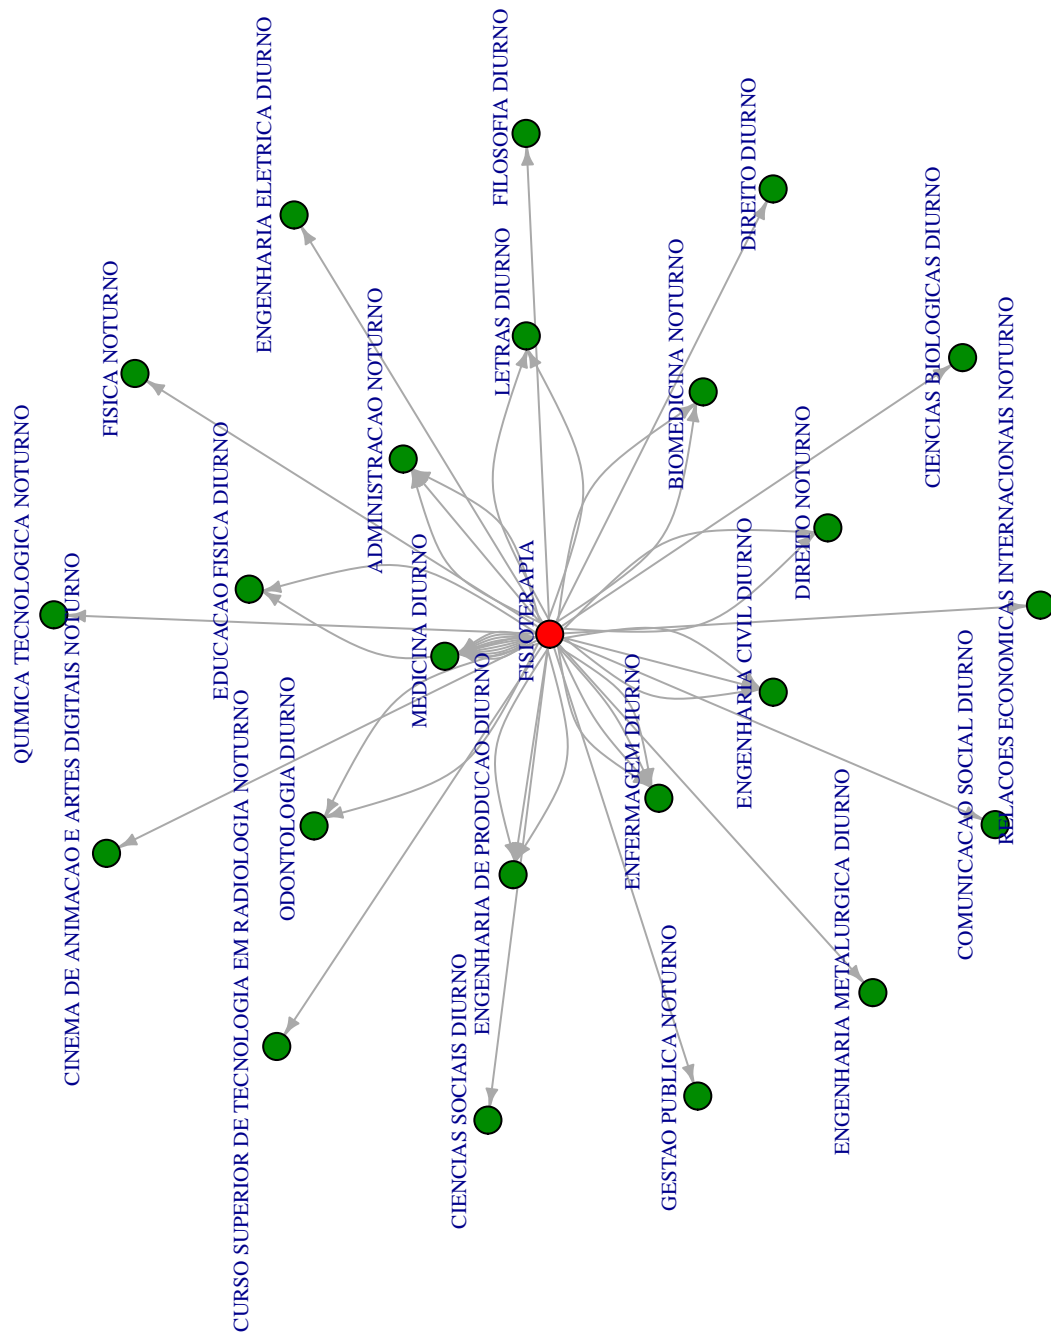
QUIMICA TECNOLOGICA NOTURNO
CINEMA DE ANIMACAO E ARTES DIGITAIS NOTURNO
FISICA NOTURNO
EDUCACAO FISICA DIURNO
CURSO SUPERIOR DE TECNOLOGIA EM RADIOLOGIA NOTURNO
ENGENHARIA ELETRICA DIURNO
ODONTOLOGIA DIURNO
ADMINISTRACAO NOTURNO
MEDICINA DIURNO
ENGENHARIA DE PRODUCAO DIURNO
CIENCIAS SOCIAIS DIURNO
LETRAS DIURNO
FILOSOFIA DIURNO
FISIOTERAPIA
ENFERMAGEM DIURNO
GESTAO PUBLICA NOTURNO
BIOMEDICINA NOTURNO
DIREITO DIURNO
ENGENHARIA CIVIL DIURNO
ENGENHARIA METALURGICA DIURNO
DIREITO NOTURNO
CIENCIAS BIOLOGICAS DIURNO
COMUNICACAO SOCIAL DIURNO
RELACOES ECONOMICAS INTERNACIONAIS NOTURNO